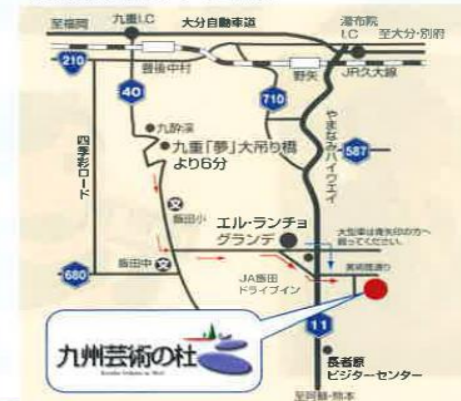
至福岡
九重I.C
大分自動車道
湯布院
I.C
至大分・別府
210
豊後中村
野矢
JR久大線
40
710
やまなみハイウェイ
九酔渓
587
四季彩ロード
九重「夢」大吊り橋
より6分
飯田小
エル・ランチョ
グランデ
大型車は青矢印の方へ曲ってください
680
飯田中
JA飯田
ドライブイン
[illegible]
11
九州芸術の杜
Kyushu Geijutsu no Mori
長者原
ビジターセンター
至阿蘇・熊本